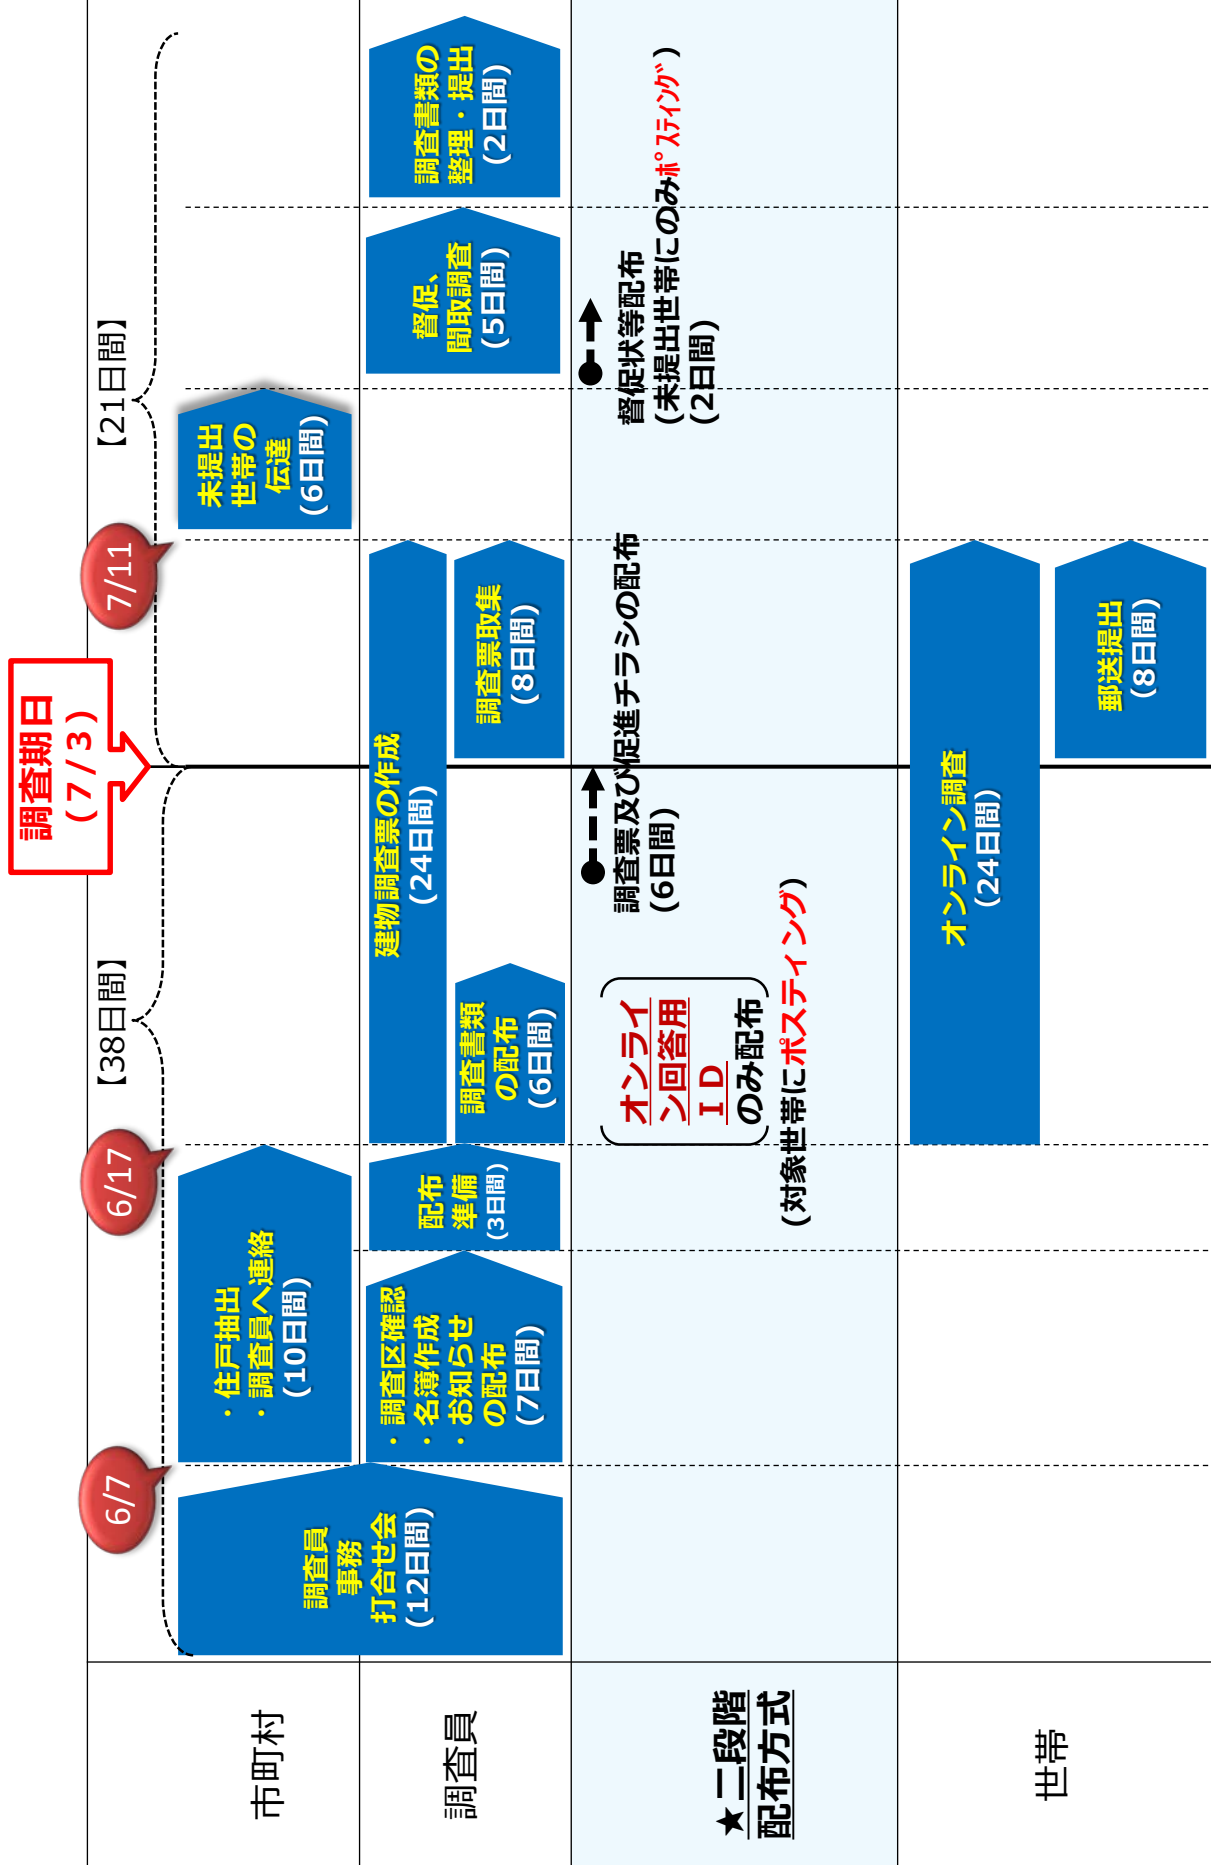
市町村

調査員

★二段階配布方式

世帯

調査期日（7/3）

【38日間】

【21日間】

6/7

6/17

7/11

調査員事務打合せ会（12日間）

・住戸抽出
・調査員へ連絡（10日間）

・調査区確認
・名簿作成
・お知らせの配布（7日間）

配布準備（3日間）

調査書類の配布（6日間）

建物調査票の作成（24日間）

調査票取集（8日間）

未提出世帯の伝達（6日間）

督促、聞取調査（5日間）

調査書類の整理・提出（2日間）

オンライン回答用ＩＤのみ配布
（対象世帯にポスティング）

調査票及び促進チラシの配布（6日間）

督促状等配布（未提出世帯にのみポスティング）（2日間）

オンライン調査（24日間）

郵送提出（8日間）